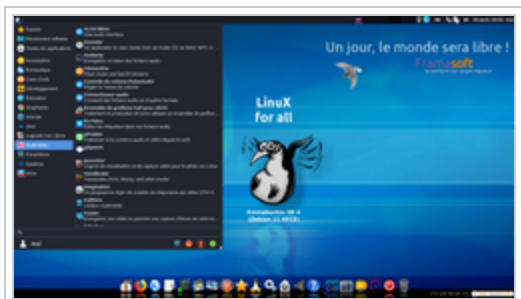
Un jour, le monde sera libre !

Framasoft

LinuX for all

Emmabuntüs DE 4 (Debian 11 XFCE)

Favoris
Applications
Toutes les applications
Accessoires
Bureautique
Développement
Éducation
Graphisme
Internet
Jeux
Multimédia
Paramètres
Système

Audacity
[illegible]